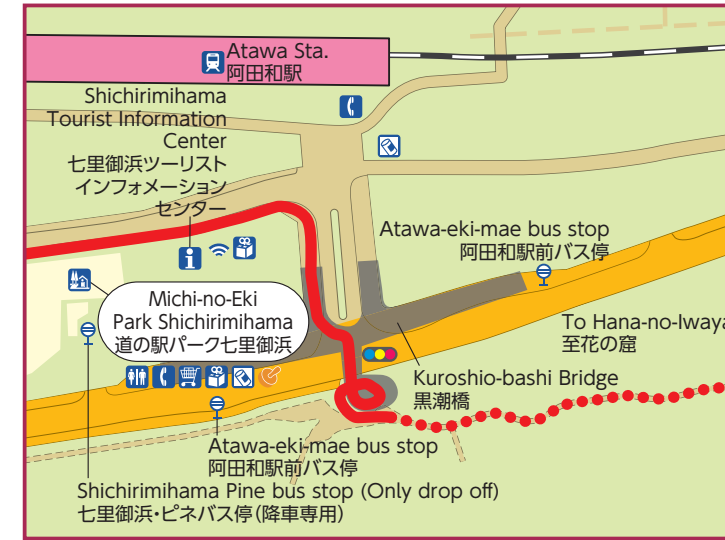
Atawa Sta.
阿田和駅

Shichirimihama Tourist Information Center
七里御浜ツーリストインフォメーションセンター

Atawa-eki-mae bus stop
阿田和駅前バス停

Michi-no-Eki Park Shichirimihama
道の駅パーク七里御浜

To Hana-no-Iwaya
至花の窟

Kuroshio-bashi Bridge
黒潮橋

Atawa-eki-mae bus stop
阿田和駅前バス停

Shichirimihama Pine bus stop (Only drop off)
七里御浜・ピネバス停(降車専用)